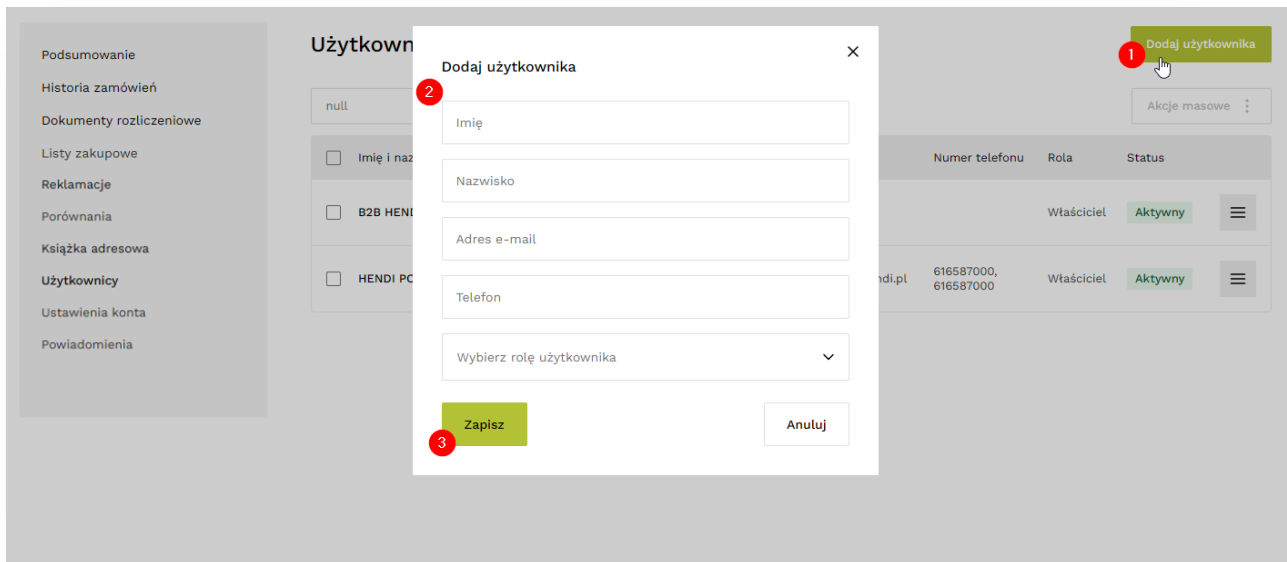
Podsumowanie
Historia zamówień
Dokumenty rozliczeniowe
Listy zakupowe
Reklamacje
Porównania
Książka adresowa
Użytkownicy
Ustawienia konta
Powiadomienia

Użytkown

Dodaj użytkownika

1

null

Akcje masowe

| | Imię i naz | | Numer telefonu | Rola | Status | |
|---|---|---|---|---|---|---|
| | B2B HEND | | | Właściciel | Aktywny | |
| | HENDI PO | ndi.pl | 616587000, 616587000 | Właściciel | Aktywny | |

Dodaj użytkownika

2

Imię

Nazwisko

Adres e-mail

Telefon

Wybierz rolę użytkownika

Zapisz

3

Anuluj